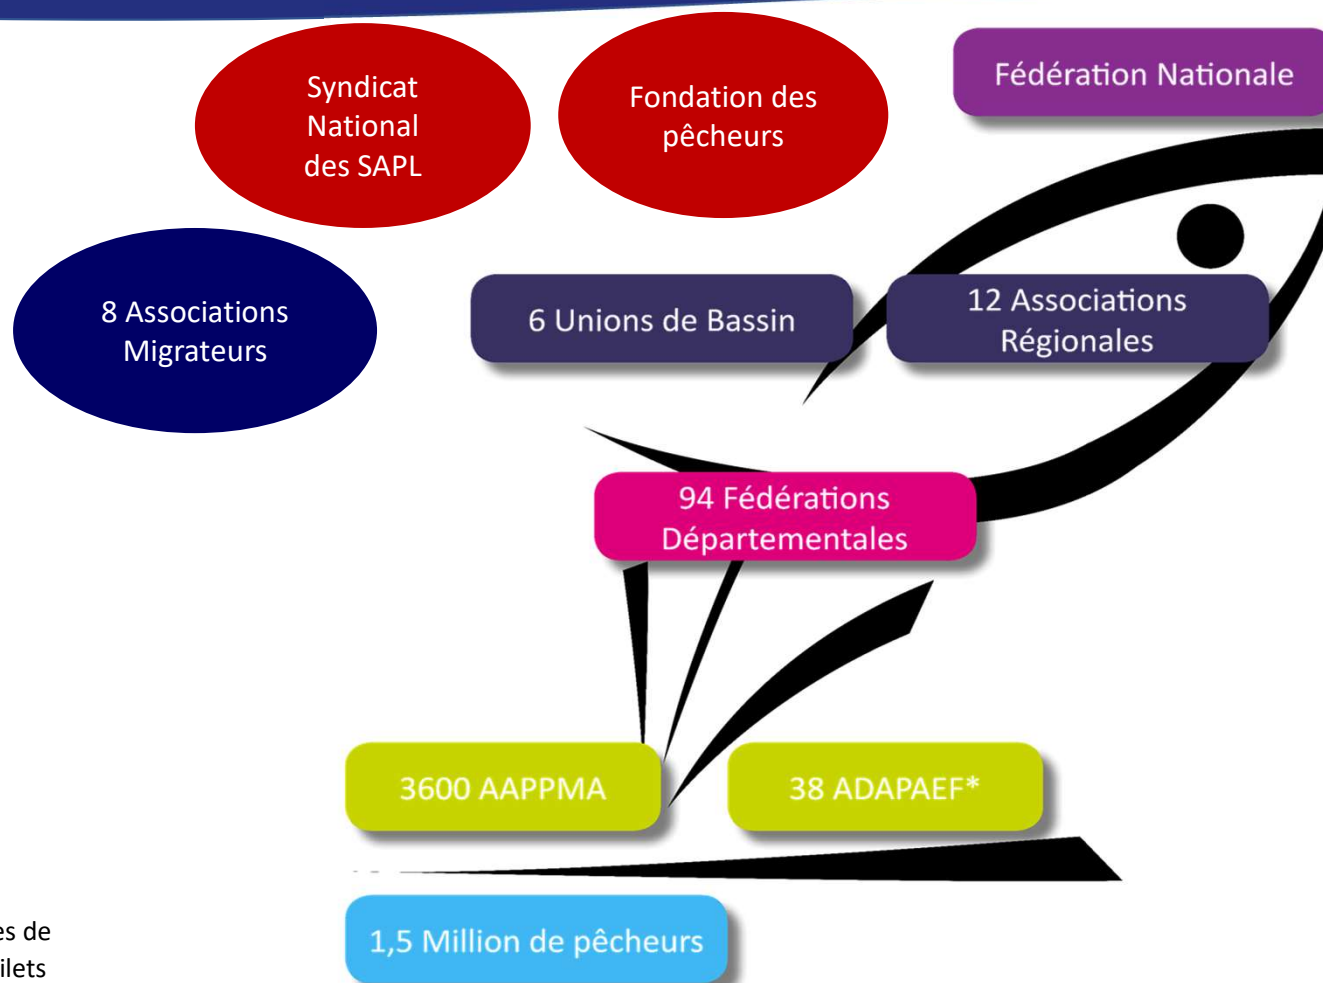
Syndicat National des SAPL

Fondation des pêcheurs

Fédération Nationale

8 Associations Migrateurs

6 Unions de Bassin

12 Associations Régionales

94 Fédérations Départementales

3600 AAPPMA

38 ADAPAEF*

1,5 Million de pêcheurs

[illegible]es de
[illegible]ilets